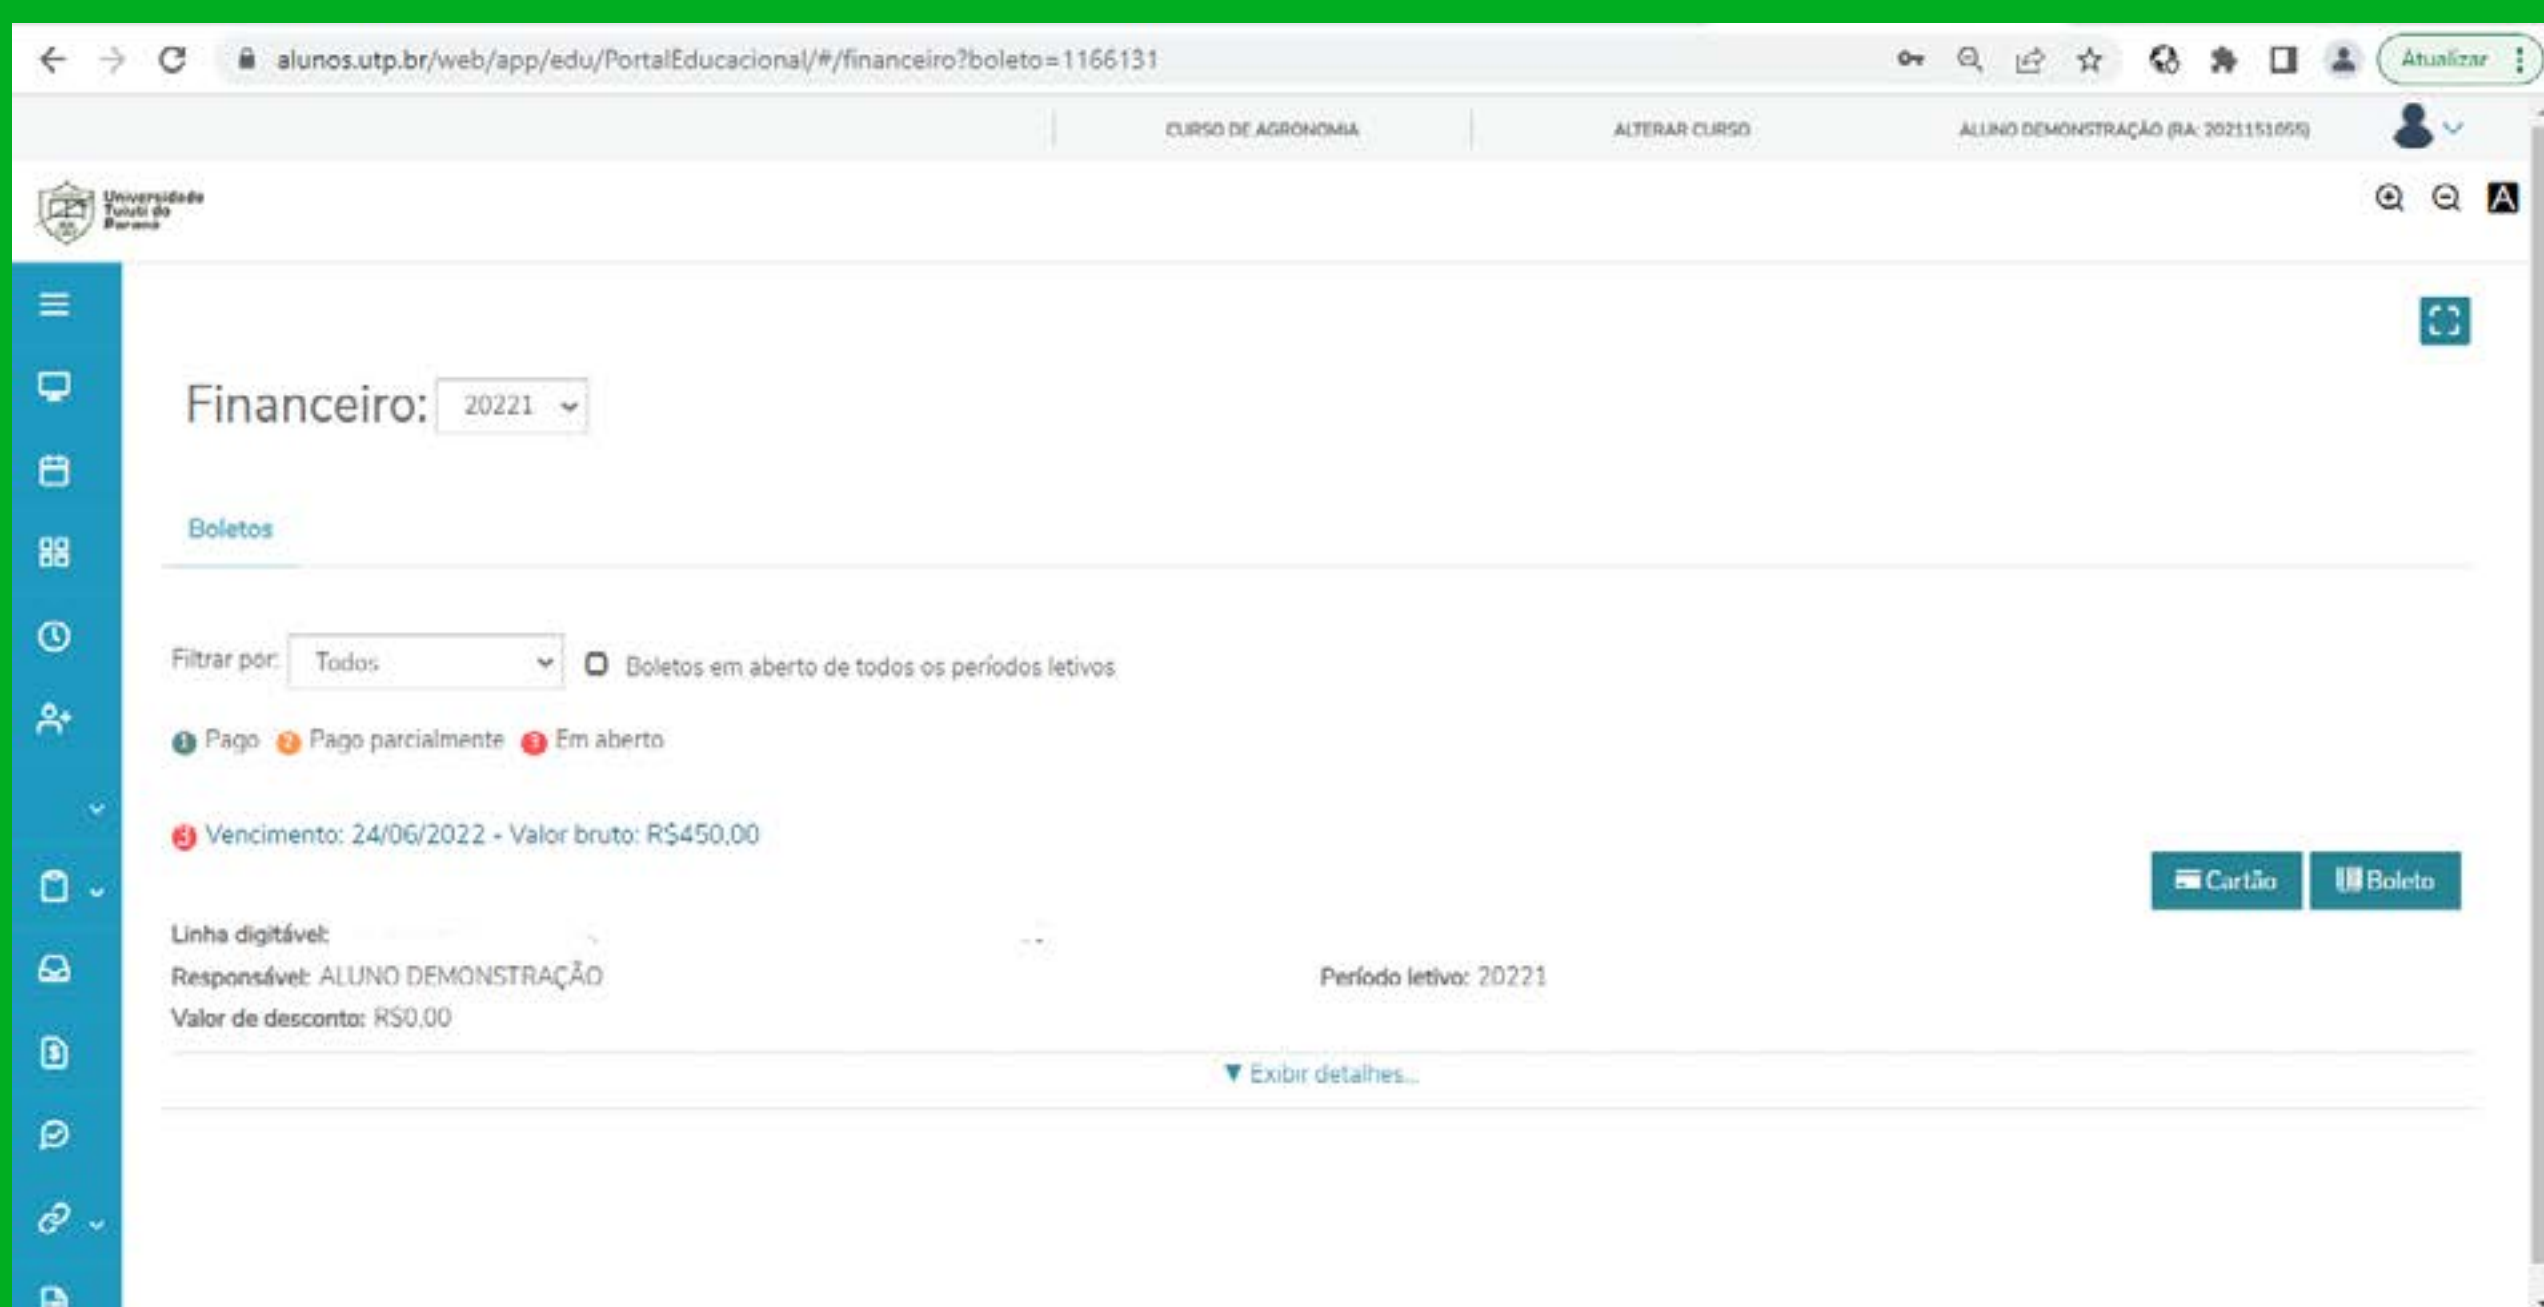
alunos.utp.br/web/app/edu/PortalEducacional/#/financeiro?boleto=1166131

Atualizar

CURSO DE AGRONOMIA ALTERAR CURSO ALUNO DEMONSTRAÇÃO (RA: 2021151055)

Universidade Tuiuti do Paraná

Financeiro: 20221

Boletos

Filtrar por: Todos

Boletos em aberto de todos os períodos letivos

Pago Pago parcialmente Em aberto

Vencimento: 24/06/2022 - Valor bruto: R$450,00

Cartão Boleto

Linha digitável: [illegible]

Responsável: ALUNO DEMONSTRAÇÃO

Período letivo: 20221

Valor de desconto: R$0,00

▼ Exibir detalhes...